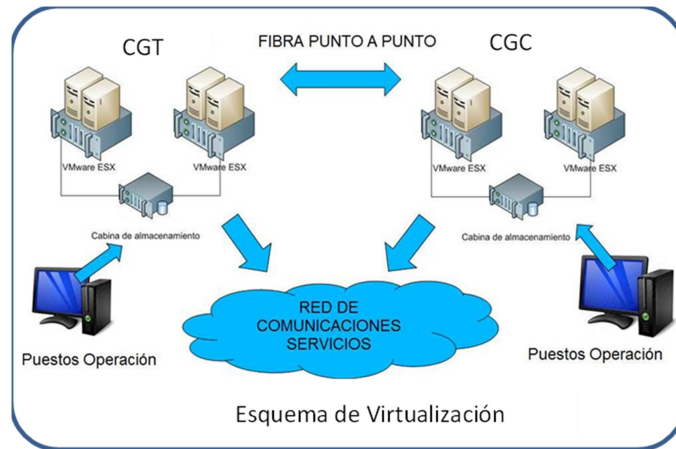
CGT

FIBRA PUNTO A PUNTO

CGC

VMware ESX

VMware ESX

VMware ESX

VMware ESX

Cabina de almacenamiento

Cabina de almacenamiento

RED DE COMUNICACIONES SERVICIOS

Puestos Operación

Puestos Operación

Esquema de Virtualización